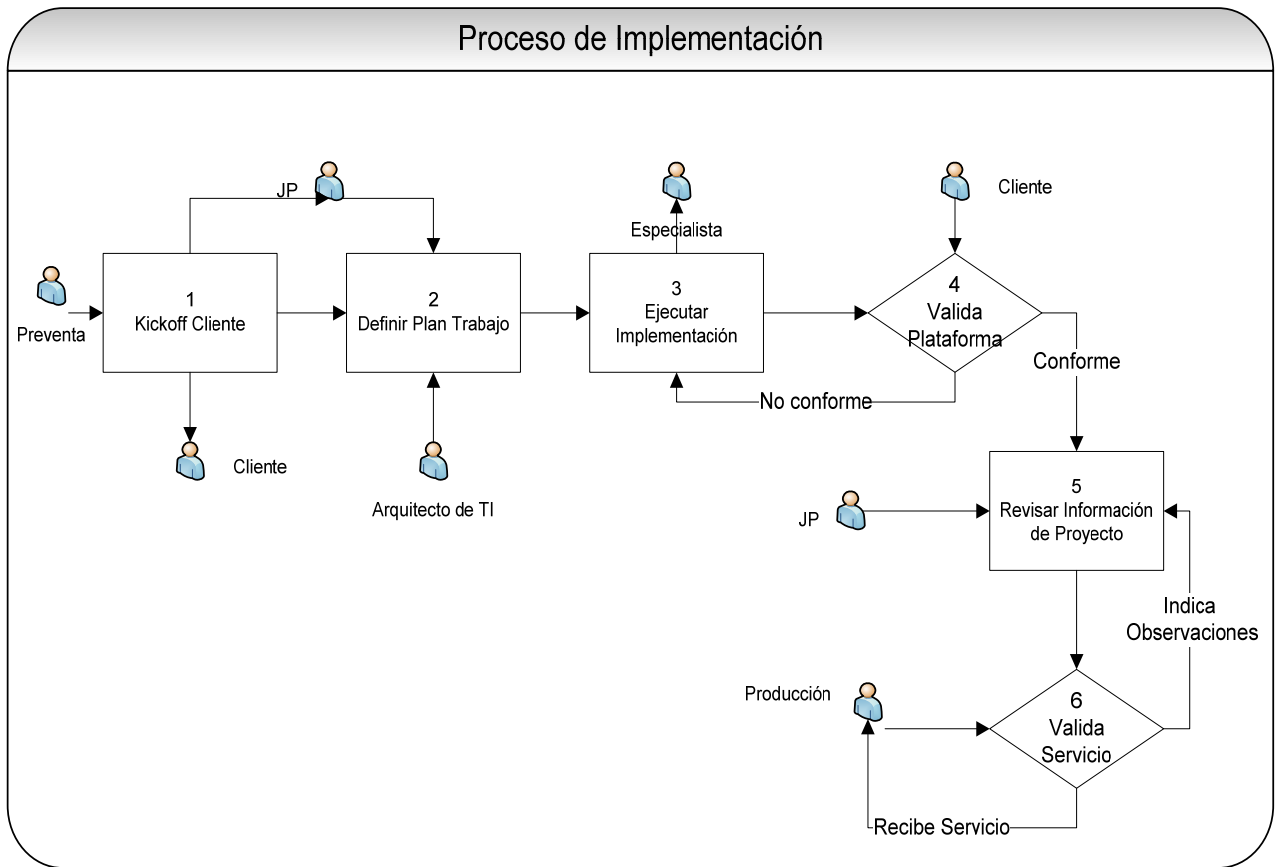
Proceso de Implementación

JP

Especialista

Cliente

Preventa

1
Kickoff Cliente

2
Definir Plan Trabajo

3
Ejecutar Implementación

4
Valida Plataforma

Conforme

No conforme

Cliente

Arquitecto de TI

JP

5
Revisar Información de Proyecto

Indica Observaciones

Producción

6
Valida Servicio

Recibe Servicio